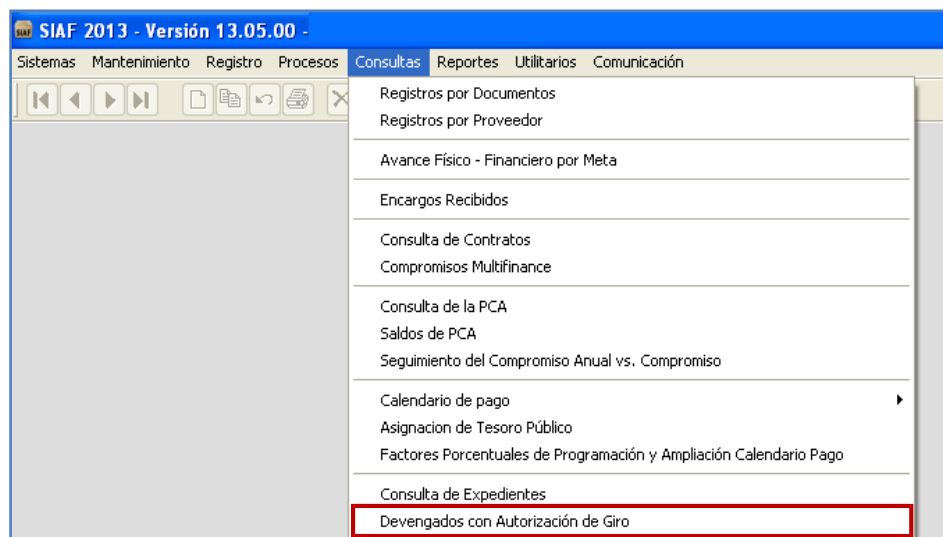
SIAF 2013 - Versión 13.05.00 -

Sistemas Mantenimiento Registro Procesos Consultas Reportes Utilitarios Comunicación

Registros por Documentos
Registros por Proveedor

Avance Físico - Financiero por Meta

Encargos Recibidos

Consulta de Contratos
Compromisos Multifinance

Consulta de la PCA
Saldos de PCA
Seguimiento del Compromiso Anual vs. Compromiso

Calendario de pago
Asignacion de Tesoro Público
Factores Porcentuales de Programación y Ampliación Calendario Pago

Consulta de Expedientes
Devengados con Autorización de Giro